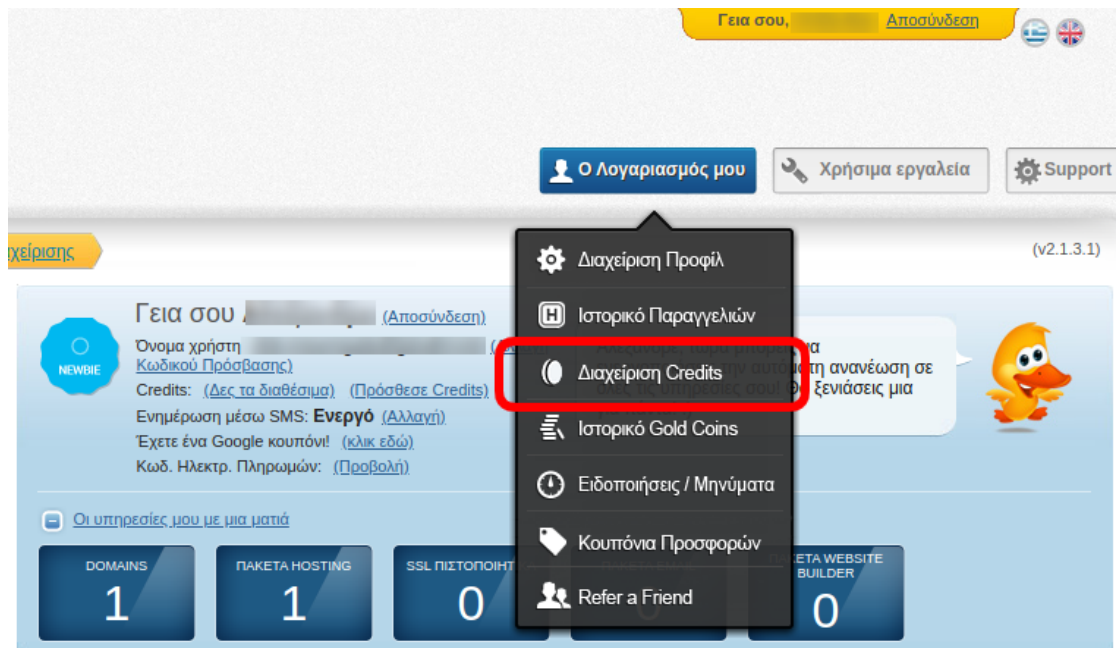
Γεια σου, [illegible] Αποσύνδεση

Ο Λογαριασμός μου

Χρήσιμα εργαλεία

Support

ιαχείρισης

(v2.1.3.1)

Γεια σου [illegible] (Αποσύνδεση)

NEWBIE

Όνομα χρήστη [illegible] (Α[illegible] Κωδικού Πρόσβασης)

Credits: (Δες τα διαθέσιμα) (Πρόσθεσε Credits)

Ενημέρωση μέσω SMS: Ενεργό (Αλλαγή)

Έχετε ένα Google κουπόνι! (κλικ εδώ)

Κωδ. Ηλεκτρ. Πληρωμών: (Προβολή)

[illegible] α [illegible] ην αυτόματη ανανέωση σε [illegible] ξενιάσεις μια

Διαχείριση Προφίλ

Ιστορικό Παραγγελιών

Διαχείριση Credits

Ιστορικό Gold Coins

Ειδοποιήσεις / Μηνύματα

Κουπόνια Προσφορών

Refer a Friend

Οι υπηρεσίες μου με μια ματιά

DOMAINS
1

ΠΑΚΕΤΑ HOSTING
1

SSL ΠΙΣΤΟΠΟΙΗΤ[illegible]
0

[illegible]ΚΕΤΑ WEBSITE BUILDER
0